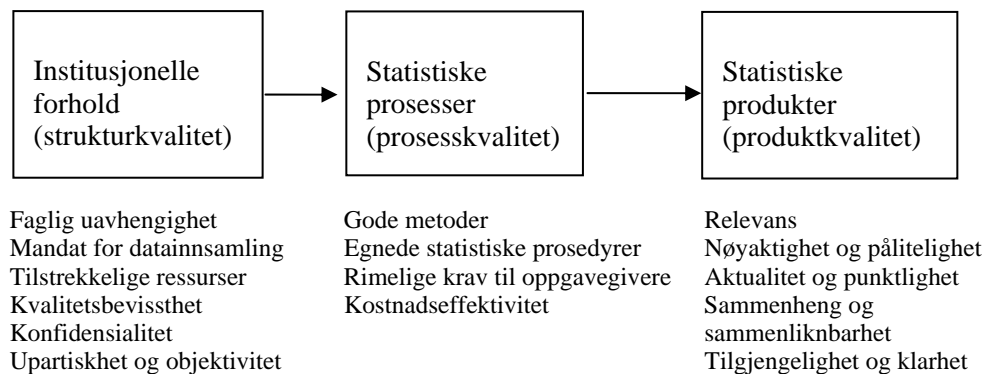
Institusjonelle forhold (strukturkvalitet)

Statistiske prosesser (prosesskvalitet)

Statistiske produkter (produktkvalitet)

Faglig uavhengighet
Mandat for datainnsamling
Tilstrekkelige ressurser
Kvalitetsbevissthet
Konfidensialitet
Upartiskhet og objektivitet

Gode metoder
Egnede statistiske prosedyrer
Rimelige krav til oppgavegivere
Kostnadseffektivitet

Relevans
Nøyaktighet og pålitelighet
Aktualitet og punktlighet
Sammenheng og sammenliknbarhet
Tilgjengelighet og klarhet